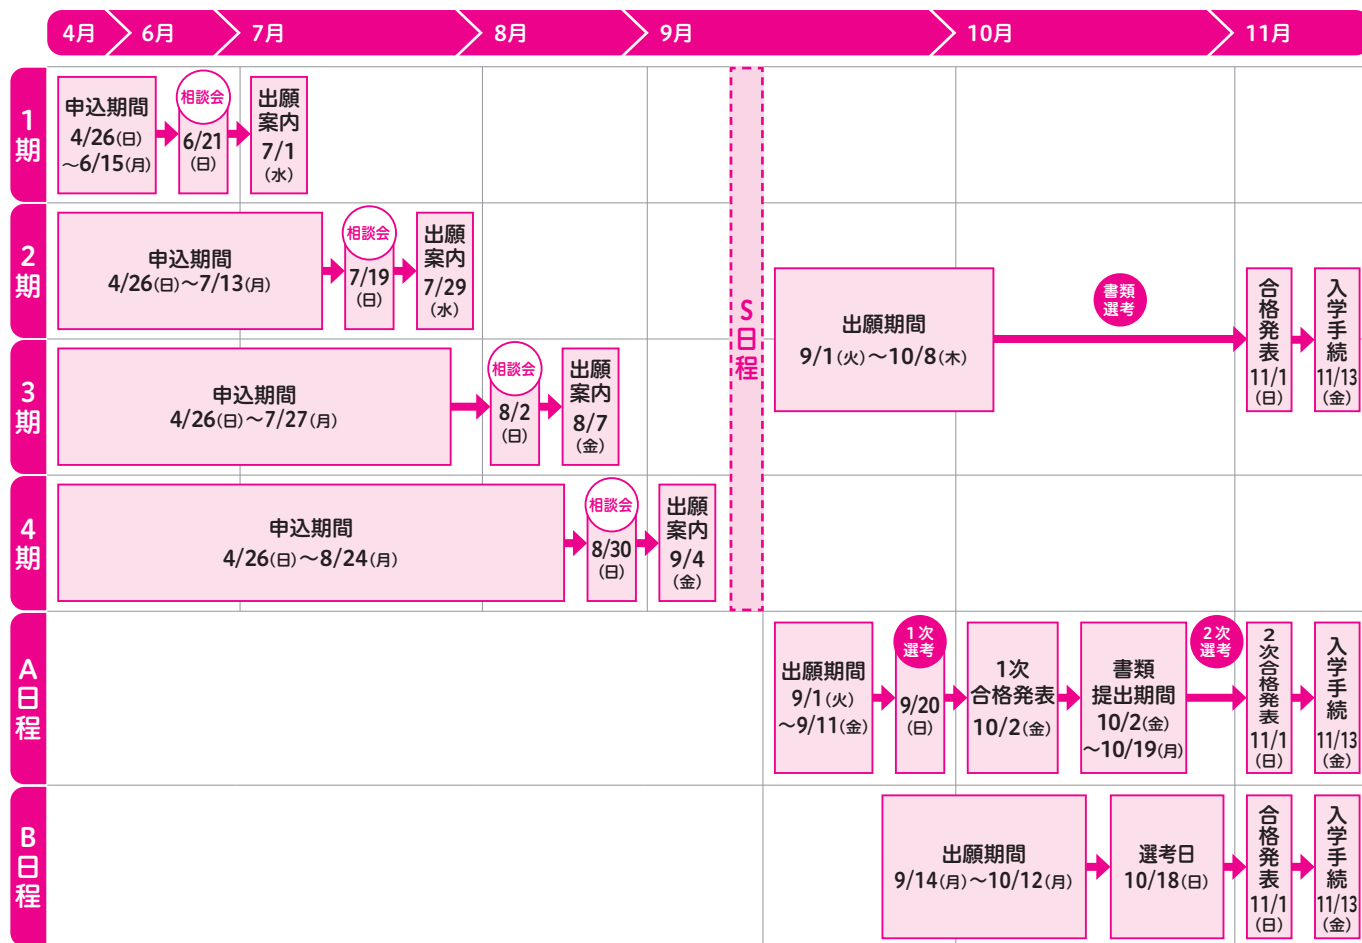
4月 6月 7月 8月 9月 10月 11月

1期
申込期間 4/26(日)~6/15(月)
相談会 6/21(日)
出願案内 7/1(水)

2期
申込期間 4/26(日)~7/13(月)
相談会 7/19(日)
出願案内 7/29(水)

3期
申込期間 4/26(日)~7/27(月)
相談会 8/2(日)
出願案内 8/7(金)

4期
申込期間 4/26(日)~8/24(月)
相談会 8/30(日)
出願案内 9/4(金)

S日程

出願期間 9/1(火)~10/8(木)
書類選考
合格発表 11/1(日)
入学手続 11/13(金)

A日程
出願期間 9/1(火)~9/11(金)
1次選考 9/20(日)
1次合格発表 10/2(金)
書類提出期間 10/2(金)~10/19(月)
2次選考
2次合格発表 11/1(日)
入学手続 11/13(金)

B日程
出願期間 9/14(月)~10/12(月)
選考日 10/18(日)
合格発表 11/1(日)
入学手続 11/13(金)